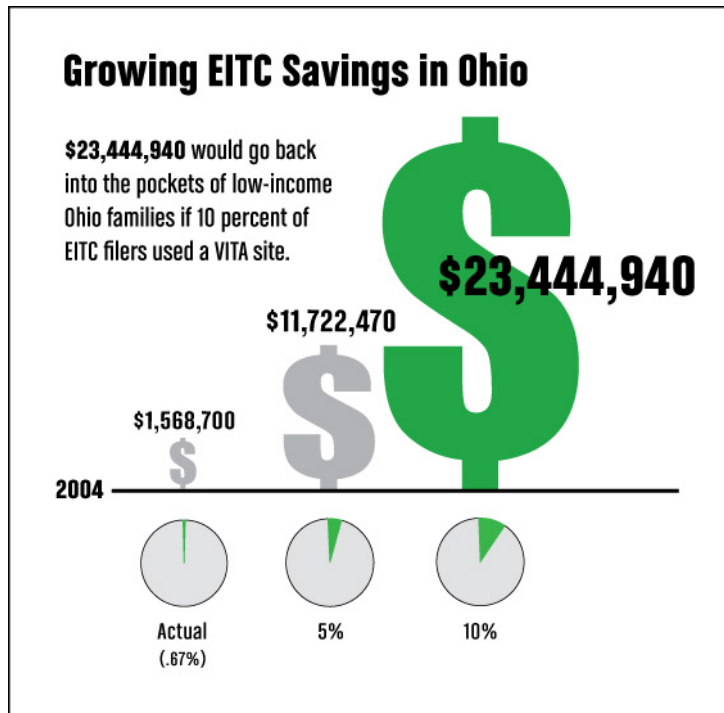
Growing EITC Savings in Ohio

$23,444,940 would go back into the pockets of low-income Ohio families if 10 percent of EITC filers used a VITA site.

$23,444,940

$11,722,470

$1,568,700

2004

Actual
(.67%)

5%

10%